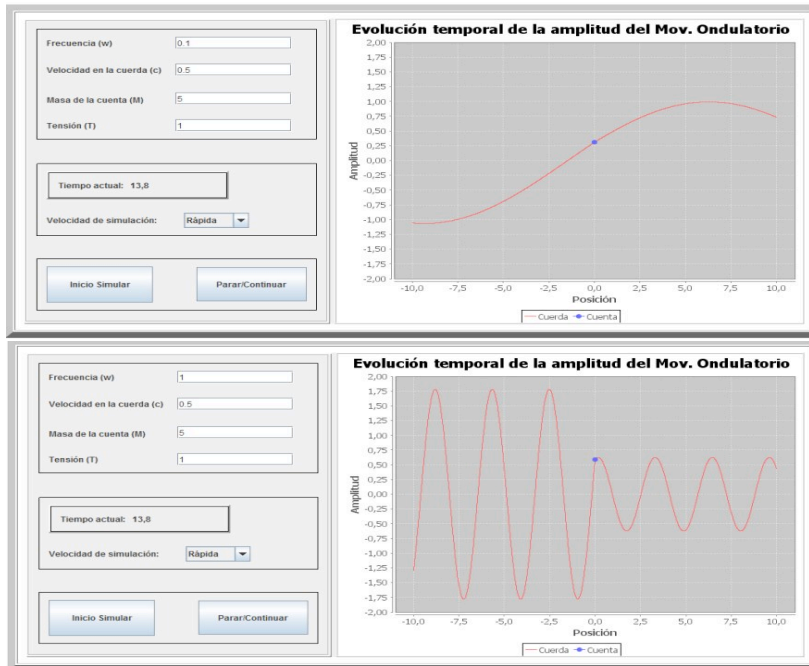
Frecuencia (w) 0.1

Velocidad en la cuerda (c) 0.5

Masa de la cuenta (M) 5

Tensión (T) 1

Tiempo actual: 13,8

Velocidad de simulación: Rápida

Inicio Simular

Parar/Continuar

Evolución temporal de la amplitud del Mov. Ondulatorio

2,00
1,75
1,50
1,25
1,00
0,75
0,50
0,25
0,00
-0,25
-0,50
-0,75
-1,00
-1,25
-1,50
-1,75
-2,00

Amplitud

-10,0 -7,5 -5,0 -2,5 0,0 2,5 5,0 7,5 10,0

Posición

Cuerda Cuenta

Frecuencia (w) 1

Velocidad en la cuerda (c) 0.5

Masa de la cuenta (M) 5

Tensión (T) 1

Tiempo actual: 13,8

Velocidad de simulación: Rápida

Inicio Simular

Parar/Continuar

Evolución temporal de la amplitud del Mov. Ondulatorio

2,00
1,75
1,50
1,25
1,00
0,75
0,50
0,25
0,00
-0,25
-0,50
-0,75
-1,00
-1,25
-1,50
-1,75
-2,00

Amplitud

-10,0 -7,5 -5,0 -2,5 0,0 2,5 5,0 7,5 10,0

Posición

Cuerda Cuenta